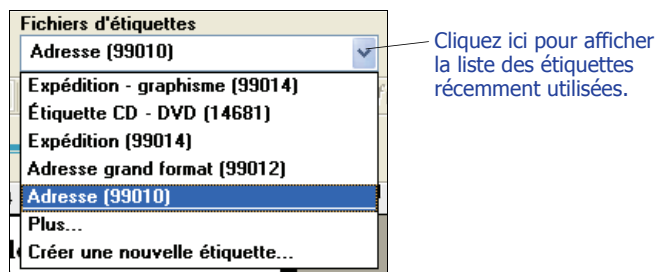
Fichiers d'étiquettes

Adresse (99010)

Expédition - graphisme (99014)
Étiquette CD - DVD (14681)
Expédition (99014)
Adresse grand format (99012)
Adresse (99010)
Plus...
Créer une nouvelle étiquette...

Cliquez ici pour afficher la liste des étiquettes récemment utilisées.